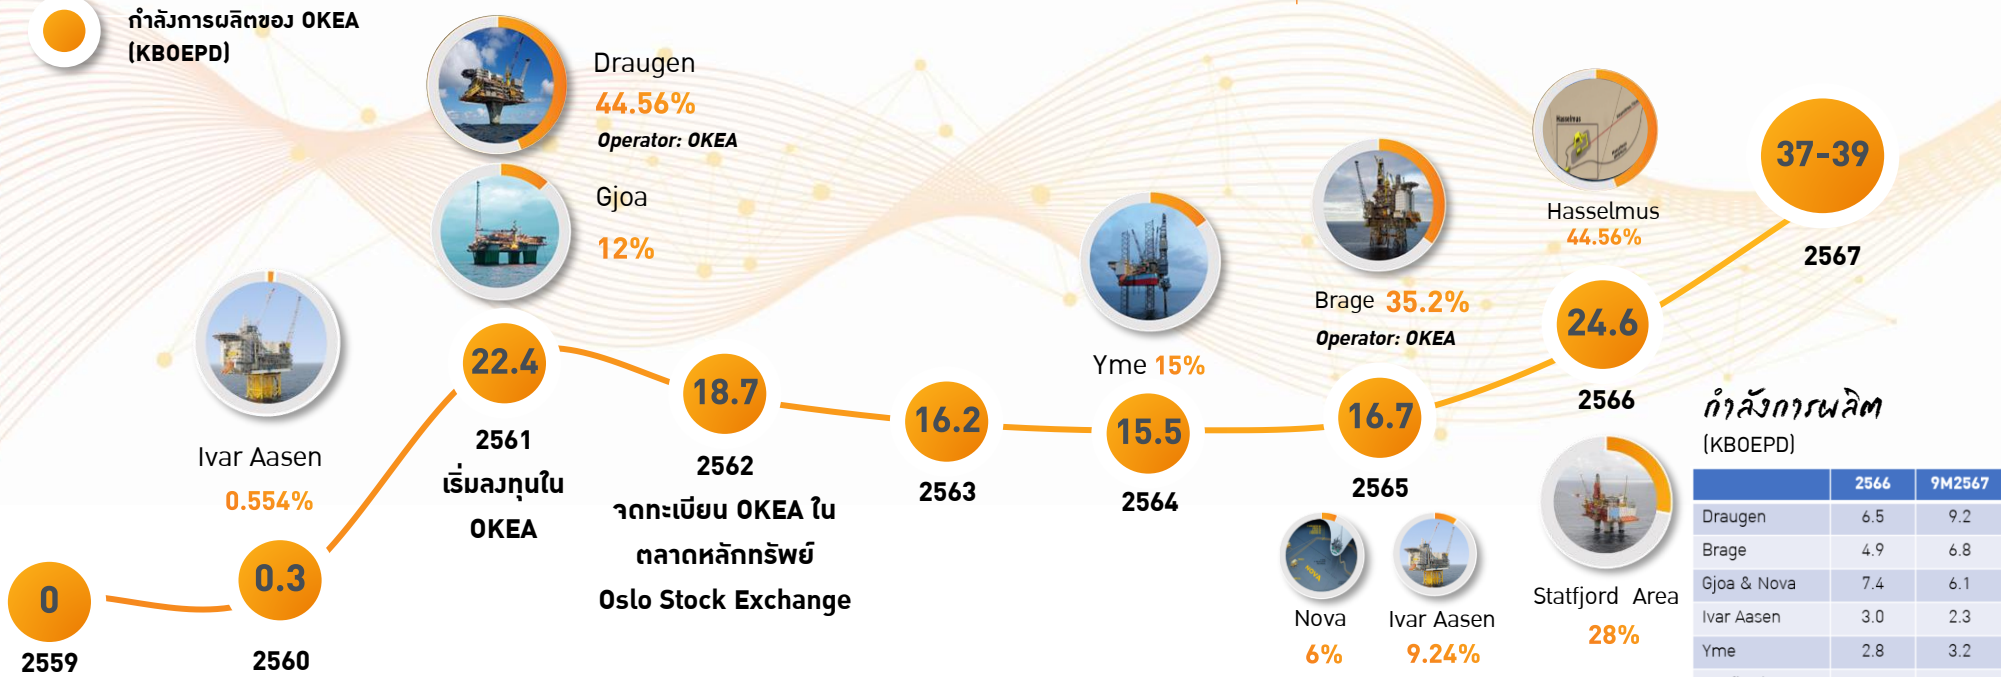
กำลังการผลิตของ OKEA (KBOEPD)

Draugen
44.56%
Operator: OKEA

Gjoa
12%

Ivar Aasen
0.554%

0
2559

0.3
2560

22.4
2561
เริ่มลงทุนใน OKEA

18.7
2562
จดทะเบียน OKEA ใน ตลาดหลักทรัพย์ Oslo Stock Exchange

16.2
2563

Yme 15%

15.5
2564

Brage 35.2%
Operator: OKEA

16.7
2565

Nova
6%

Ivar Aasen
9.24%

Hasselmus
44.56%

24.6
2566

Statfjord Area
28%

37-39
2567

กำลังการผลิต
(KBOEPD)

| | 2566 | 9M2567 |
|---|---|---|
| Draugen | 6.5 | 9.2 |
| Brage | 4.9 | 6.8 |
| Gjoa & Nova | 7.4 | 6.1 |
| Ivar Aasen | 3.0 | 2.3 |
| Yme | 2.8 | 3.2 |